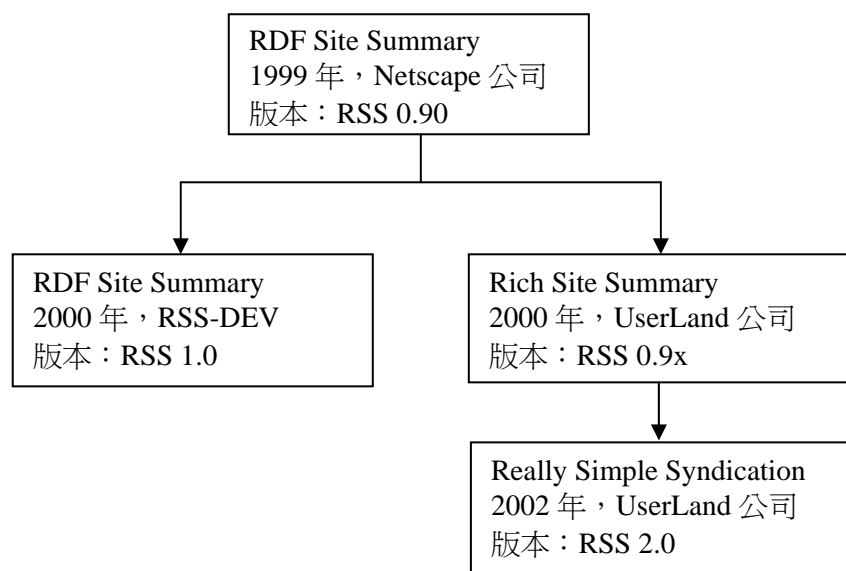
RDF Site Summary
1999 年，Netscape 公司
版本：RSS 0.90

RDF Site Summary
2000 年，RSS-DEV
版本：RSS 1.0

Rich Site Summary
2000 年，UserLand 公司
版本：RSS 0.9x

Really Simple Syndication
2002 年，UserLand 公司
版本：RSS 2.0